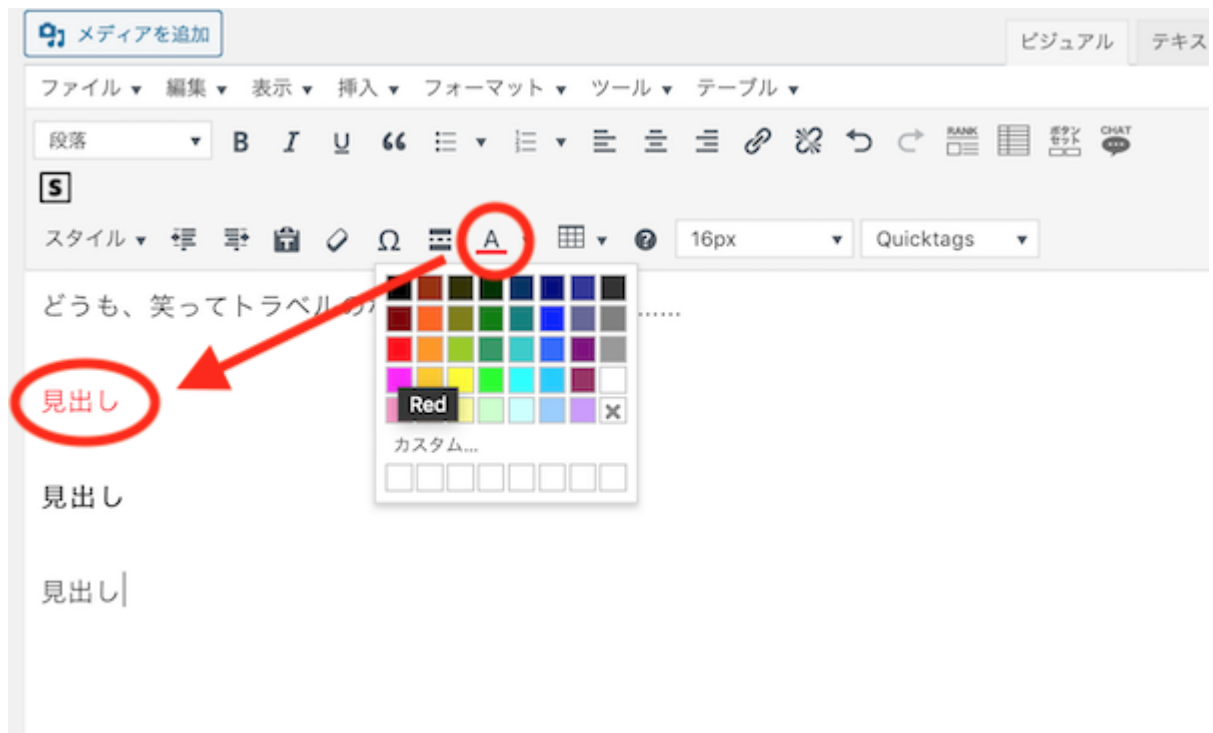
メディアを追加

ビジュアル テキス

ファイル ▾ 編集 ▾ 表示 ▾ 挿入 ▾ フォーマット ▾ ツール ▾ テーブル ▾

段落 ▾ B I U 66 RANK ボタンセット CHAT

S

スタイル ▾ Ω A 16px ▾ Quicktags ▾

どうも、笑ってトラベルの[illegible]……

見出し

Red

カスタム...

見出し

見出し